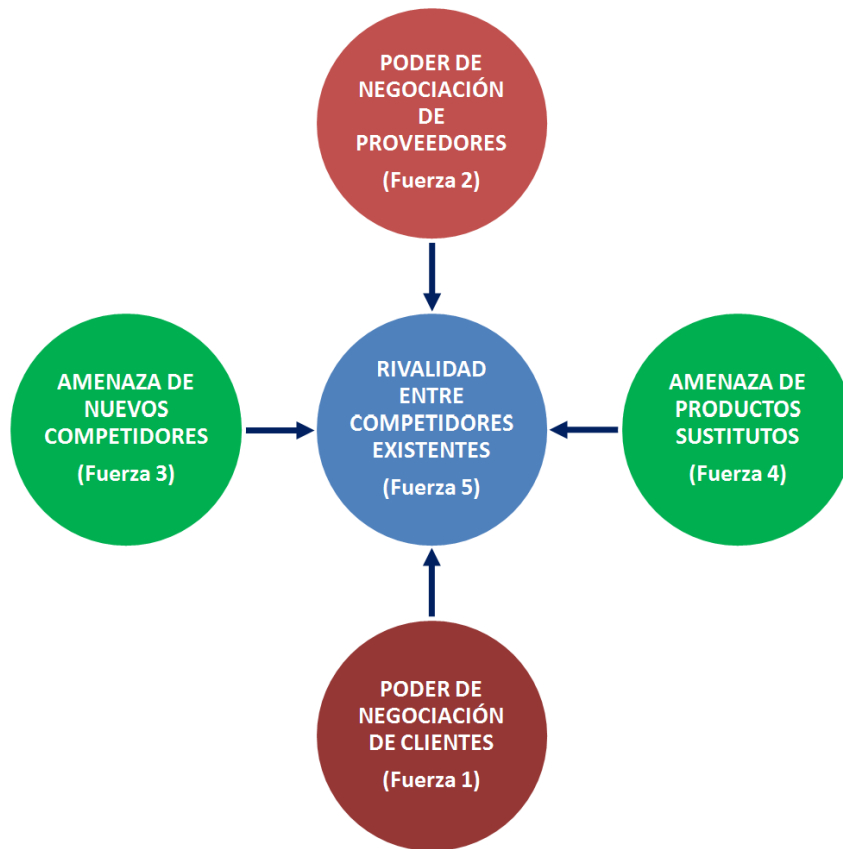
PODER DE NEGOCIACIÓN DE PROVEEDORES
(Fuerza 2)

AMENAZA DE NUEVOS COMPETIDORES
(Fuerza 3)

RIVALIDAD ENTRE COMPETIDORES EXISTENTES
(Fuerza 5)

AMENAZA DE PRODUCTOS SUSTITUTOS
(Fuerza 4)

PODER DE NEGOCIACIÓN DE CLIENTES
(Fuerza 1)